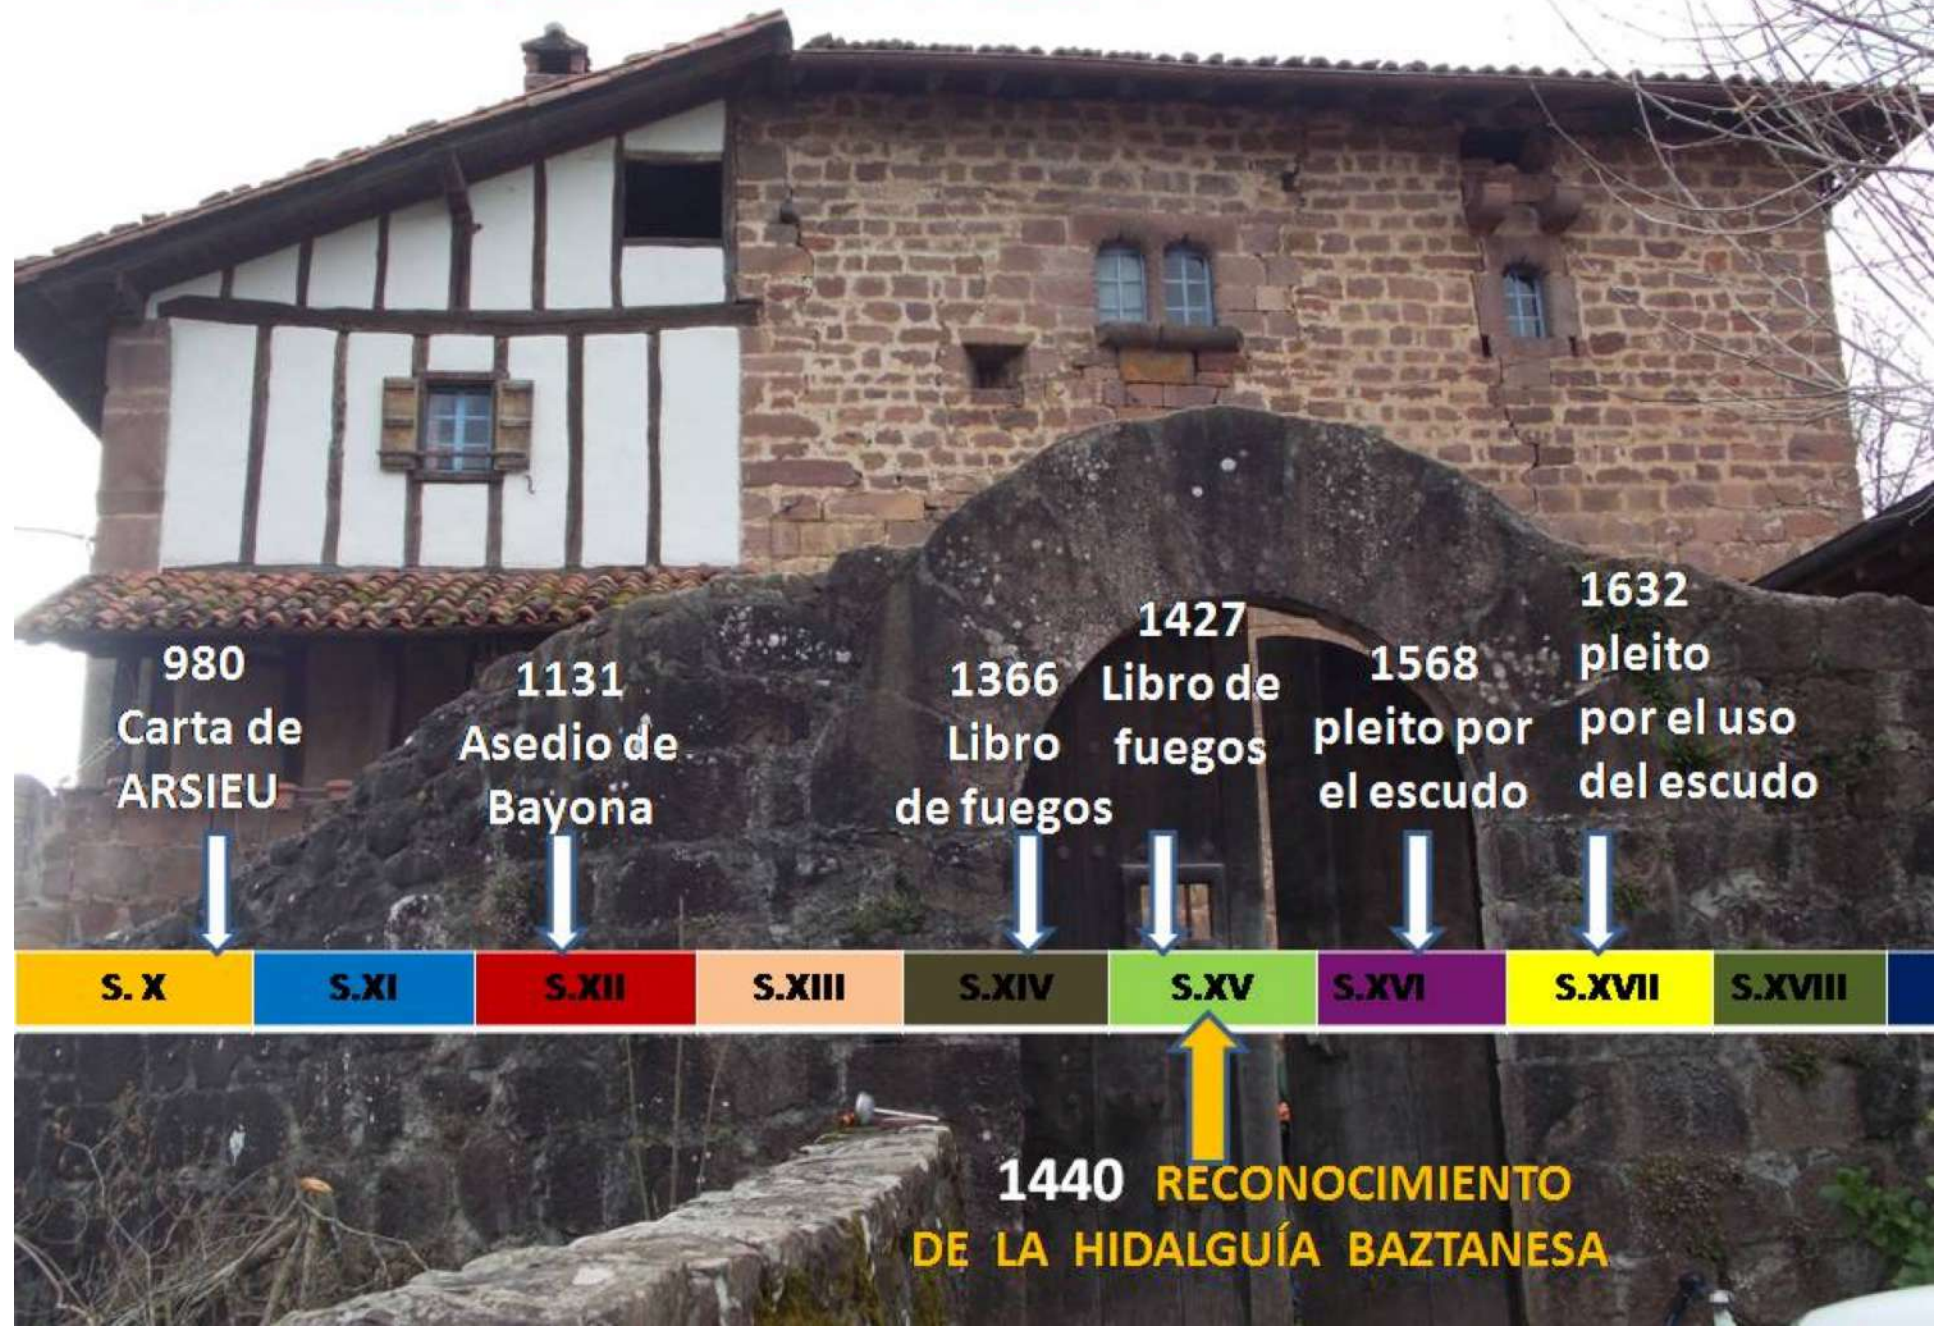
980
Carta de
ARSIEU

1131
Asedio de
Bayona

1366
Libro
de fuegos

1427
Libro de
fuegos

1568
pleito por
el escudo

1632
pleito
por el uso
del escudo

| S. X | S.XI | S.XII | S.XIII | S.XIV | S.XV | S.XVI | S.XVII | S.XVIII |
|---|---|---|---|---|---|---|---|---|

1440 RECONOCIMIENTO
DE LA HIDALGUÍA BAZTANESA